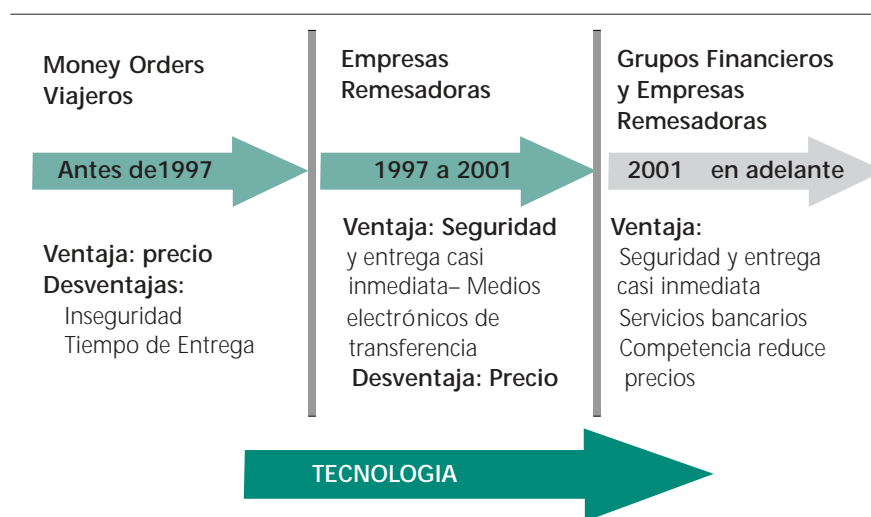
Money Orders Viajeros

Antes de1997

Ventaja: precio
Desventajas:
Inseguridad
Tiempo de Entrega

Empresas Remesadoras

1997 a 2001

Ventaja: Seguridad y entrega casi inmediata– Medios electrónicos de transferencia
Desventaja: Precio

Grupos Financieros y Empresas Remesadoras

2001 en adelante

Ventaja:
Seguridad y entrega casi inmediata
Servicios bancarios
Competencia reduce precios

TECNOLOGIA